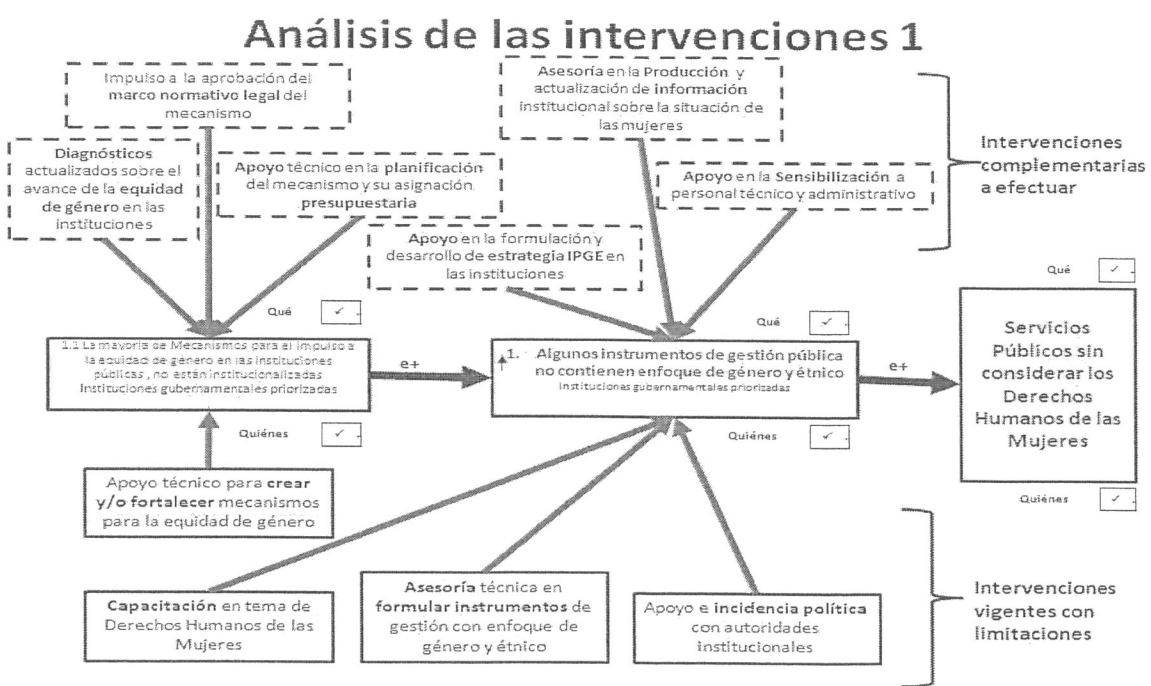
Análisis de las intervenciones 1

Impulso a la aprobación del marco normativo legal del mecanismo

Asesoría en la Producción y actualización de información institucional sobre la situación de las mujeres

Intervenciones complementarias a efectuar

Diagnósticos actualizados sobre el avance de la equidad de género en las instituciones

Apoyo técnico en la planificación del mecanismo y su asignación presupuestaria

Apoyo en la Sensibilización a personal técnico y administrativo

Apoyo en la formulación y desarrollo de estrategia IPGE en las instituciones

Qué ✓

Qué ✓

Qué ✓

1.1 La mayoría de Mecanismos para el impulso a la equidad de género en las instituciones públicas, no están institucionalizadas Instituciones gubernamentales priorizadas

e+

1. Algunos instrumentos de gestión pública no contienen enfoque de género y étnico Institucionas gubernamentales priorizadas

e+

Servicios Públicos sin considerar los Derechos Humanos de las Mujeres

Quiénes ✓

Quiénes ✓

Quiénes ✓

Apoyo técnico para crear y/o fortalecer mecanismos para la equidad de género

Capacitación en tema de Derechos Humanos de las Mujeres

Asesoría técnica en formular instrumentos de gestión con enfoque de género y étnico

Apoyo e incidencia política con autoridades institucionales

Intervenciones vigentes con limitaciones